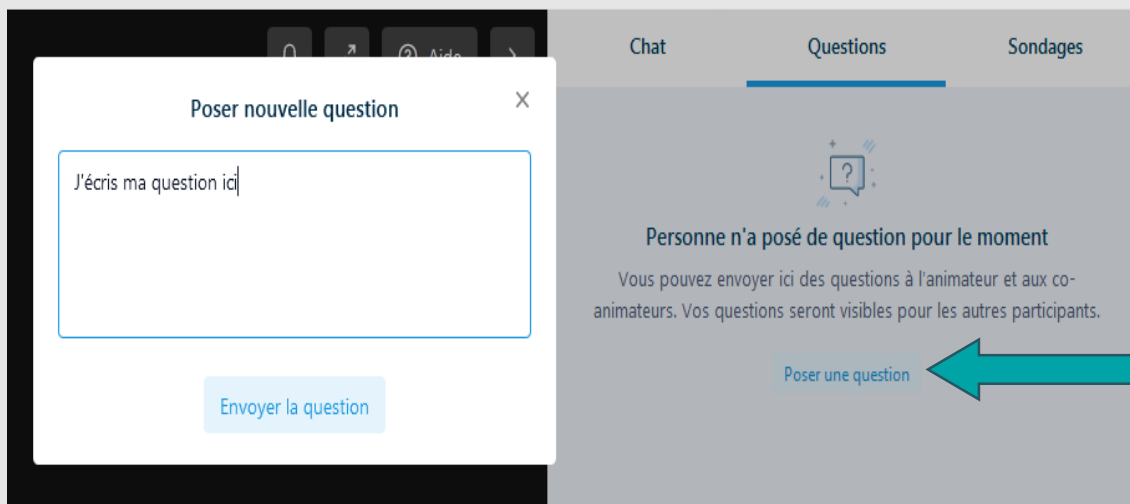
Aide

Chat
Questions
Sondages

Poser nouvelle question
×

J'écris ma question ici

Envoyer la question

Personne n'a posé de question pour le moment

Vous pouvez envoyer ici des questions à l'animateur et aux co-animateurs. Vos questions seront visibles pour les autres participants.

Poser une question